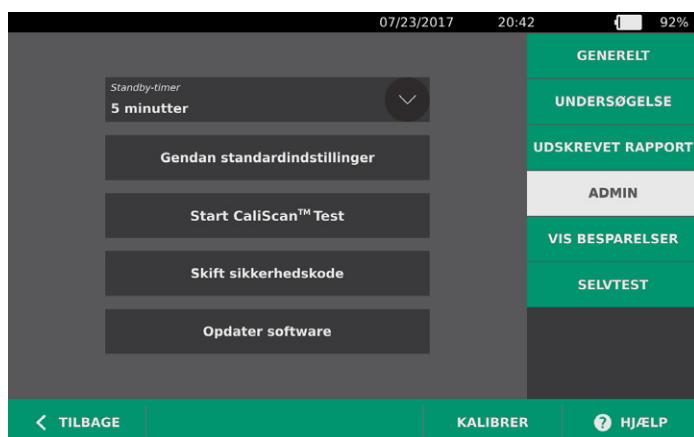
07/23/2017 20:42 92%

Standby-timer
5 minutter

Gendan standardindstillinger

Start CaliScan™ Test

Skift sikkerhedskode

Opdater software

GENERELT

UNDERSØGELSE

UDSKREVET RAPPORT

ADMIN

VIS BESPARELSER

SELVTEST

TILBAGE

KALIBRER

HJÆLP